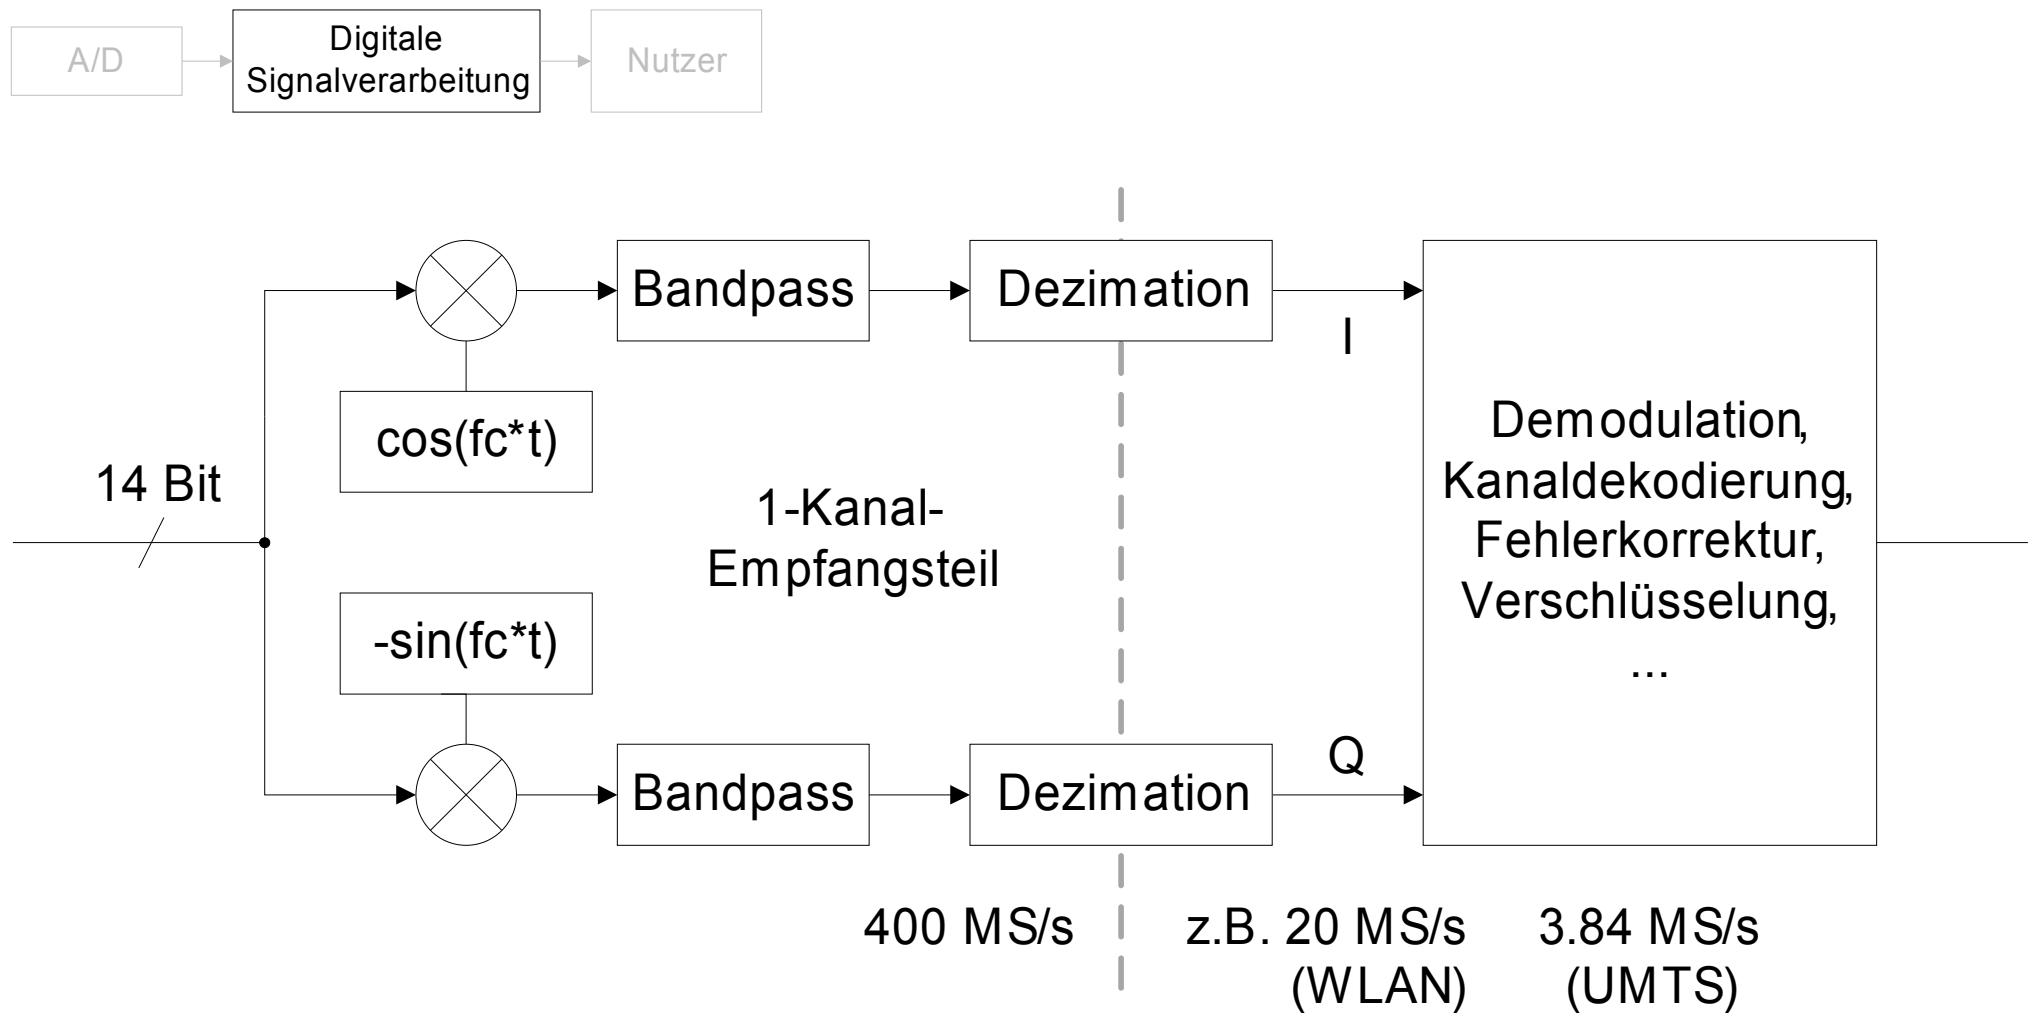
A/D
Digitale Signalverarbeitung
Nutzer

Bandpass
Dezimation
I
cos(fc*t)
14 Bit
1-Kanal-Empfangsteil
Demodulation, Kanaldekodierung, Fehlerkorrektur, Verschlüsselung, ...
-sin(fc*t)
Q
Bandpass
Dezimation

400 MS/s
z.B. 20 MS/s (WLAN)
3.84 MS/s (UMTS)